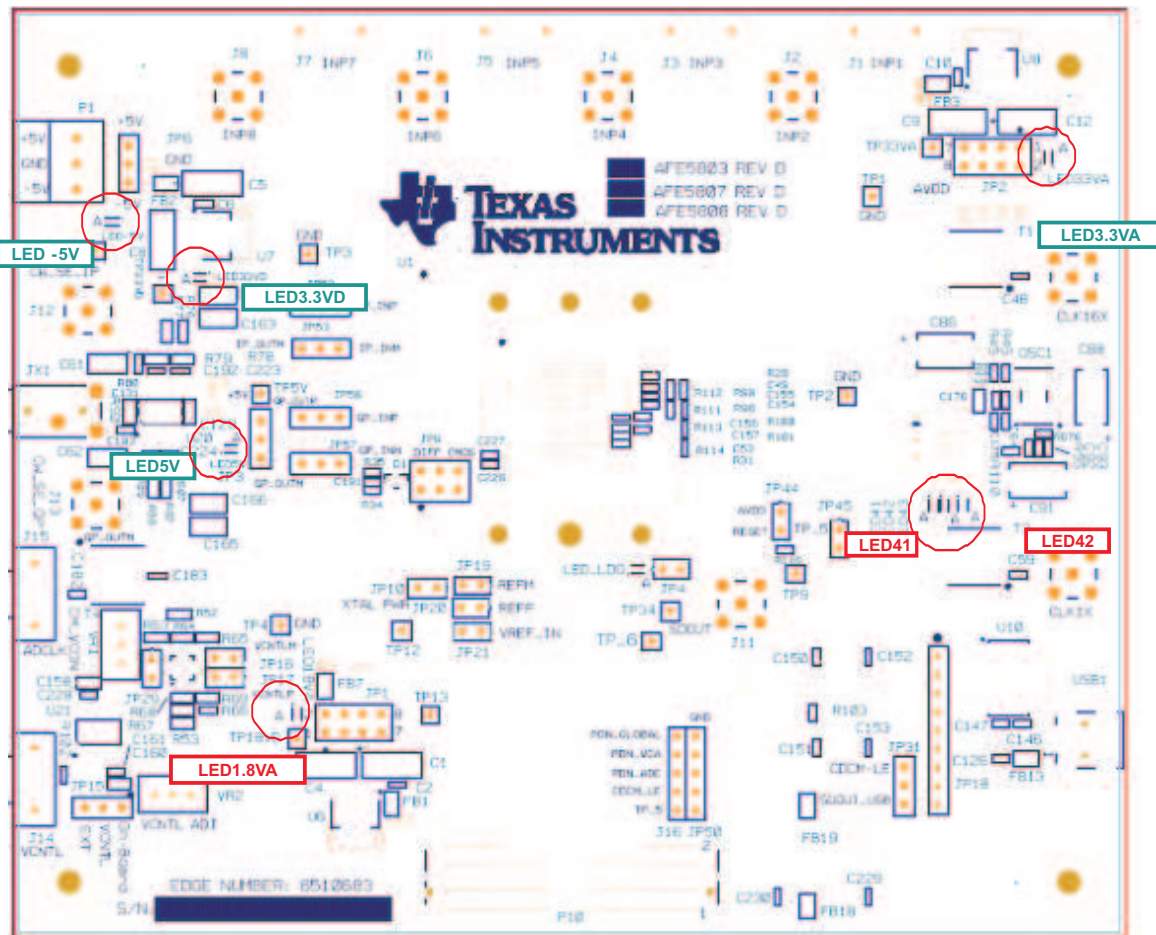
J8
J7 INP7
J6
J5 INP5
J4
J3 INP3
J2
J1 INP1
C10
U8
INP8
INP6
INP4
INP2
FB3
C9
C12
P1
+5V
TP6
GND
TP33VA
JP2
LED33VA
+5V
GND
-5V
C5
AFE5803 REV D
AFE5807 REV D
AFE5808 REV D
TP1
AVDD
GND
FB2
TEXAS INSTRUMENTS
T1
LED3.3VA
LED -5V
U7
GND
TP3
U1
LED3.3VD
C48
J12
C163
JP53
CLK16X
C85
OSC1
C86
TX1
R79
R78
C192
C223
TP5V
JP56
GND
TP2
R112
R111
R113
R114
C176
D52
LED5V
JP57
JP6
DIFF
CMOS
C227
C226
C166
J13
J15
C165
JP44
AVDD
RESET
JP45
TP_5
LED41
LED42
C91
C183
C59
JP19
REFM
LED_LDO
JP4
JP10
XTAL PWR
JP20
REFP
TP34
SDOUT
CLK1X
TP4
GND
JP21
VREF_IN
TP12
TP_6
J11
U10
ADCLK
R65
JP16
C150
C152
C158
C229
U21
JP29
R67
C161
R53
C160
FB7
JP1
TP13
R183
C153
C147
C146
USB1
TP18
C151
JP31
C126
FB13
LED1.8VA
PDN_GLOBAL
PDN_VCA
PDN_ADC
CDCM_LE
TP_5
CDCM_LE
JP18
C4
C1
VR2
C2
FB1
SDOUT_USB
J14
VCNTL
JP15
EXT
VCNTL
On Board
VCNTL ADJ
U6
J16 JP50
FB19
EDGE NUMBER: 6510683
S/N
P10
C230
FB18
C228